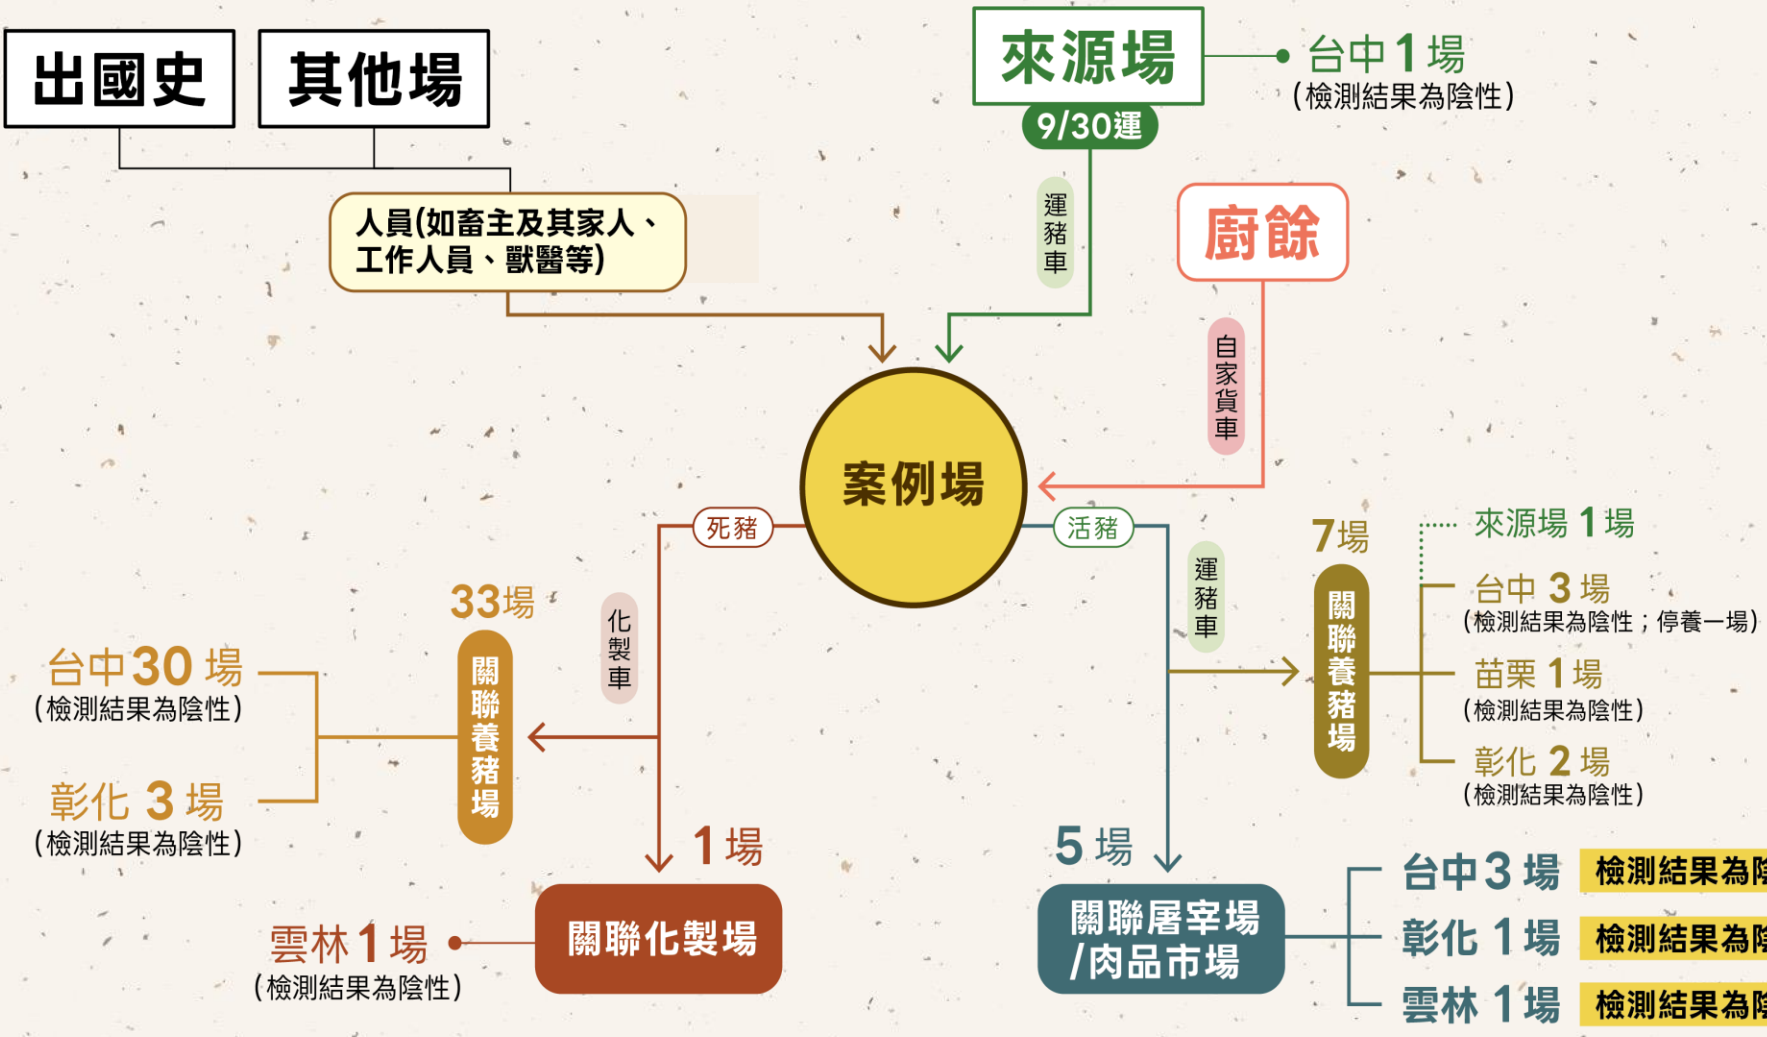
出國史

其他場

人員(如畜主及其家人、工作人員、獸醫等)

來源場

9/30運

台中1場
(檢測結果為陰性)

運豬車

廚餘

自家貨車

案例場

死豬

活豬

化製車

運豬車

33場

關聯養豬場

台中30場
(檢測結果為陰性)

彰化 3 場
(檢測結果為陰性)

7場

關聯養豬場

來源場 1 場

台中 3 場
(檢測結果為陰性;停養一場)

苗栗 1 場
(檢測結果為陰性)

彰化 2 場
(檢測結果為陰性)

1 場

關聯化製場

雲林 1 場
(檢測結果為陰性)

5 場

關聯屠宰場/肉品市場

台中 3 場 檢測結果為陰

彰化 1 場 檢測結果為陰

雲林 1 場 檢測結果為陰